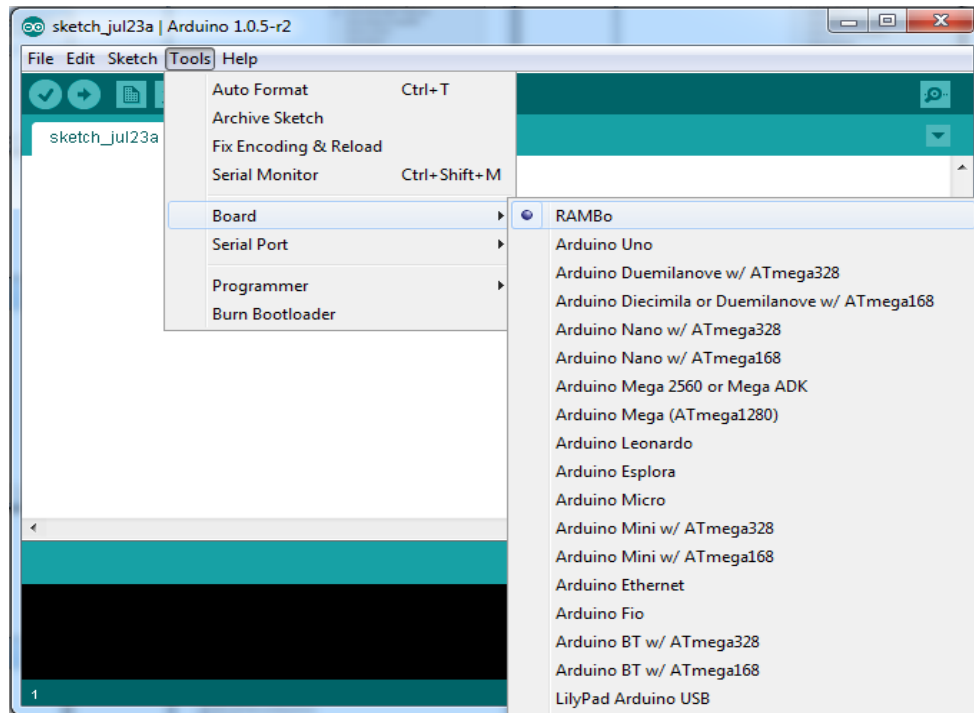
sketch_jul23a | Arduino 1.0.5-r2

File Edit Sketch Tools Help

sketch_jul23a

Auto Format Ctrl+T
Archive Sketch
Fix Encoding & Reload
Serial Monitor Ctrl+Shift+M

Board
Serial Port

Programmer
Burn Bootloader

RAMBo
Arduino Uno
Arduino Duemilanove w/ ATmega328
Arduino Diecimila or Duemilanove w/ ATmega168
Arduino Nano w/ ATmega328
Arduino Nano w/ ATmega168
Arduino Mega 2560 or Mega ADK
Arduino Mega (ATmega1280)
Arduino Leonardo
Arduino Esplora
Arduino Micro
Arduino Mini w/ ATmega328
Arduino Mini w/ ATmega168
Arduino Ethernet
Arduino Fio
Arduino BT w/ ATmega328
Arduino BT w/ ATmega168
LilyPad Arduino USB

1